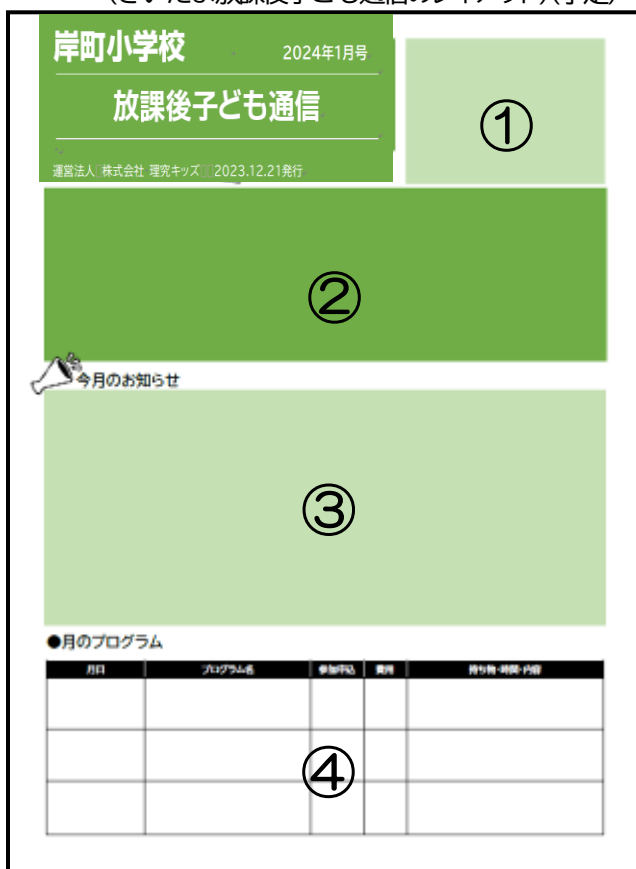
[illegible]

岸町小学校

2024年1月号

放課後子ども通信

運営法人 株式会社 理究キッズ 2023.12.21発行

①

②

今月のお知らせ

③

●月のプログラム

| 月日 | プログラム名 | 参加申込 | 費用 | 持ち物・時間・内容 |
|---|---|---|---|---|
| | | | | |
| | | | | |
| | | | | |

④